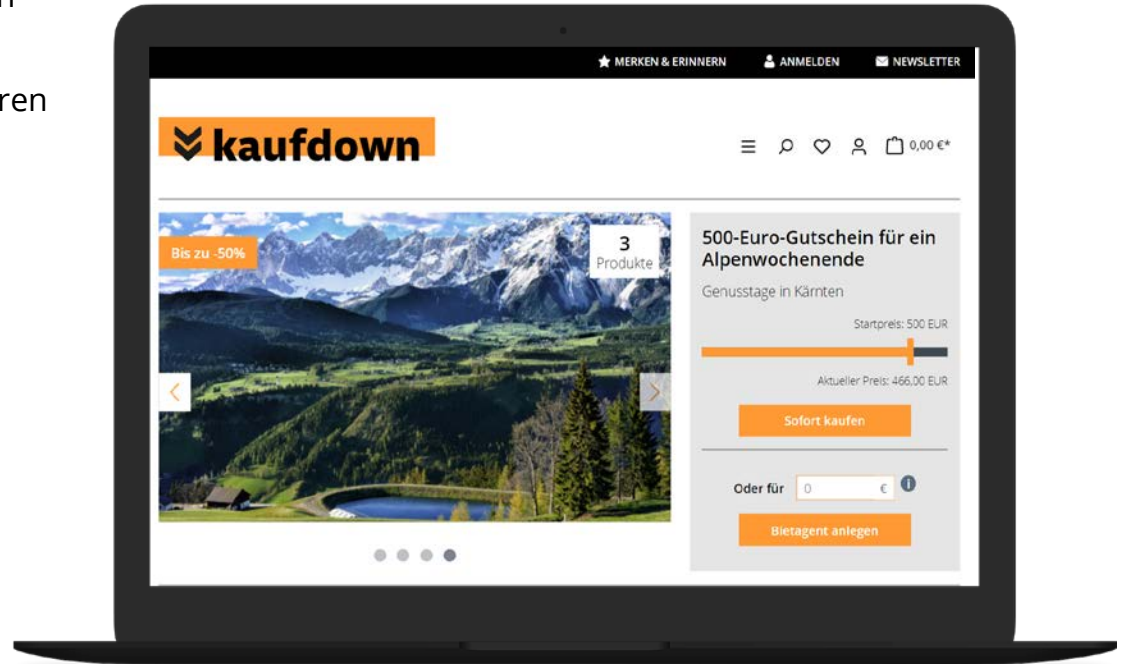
n

ren

MERKEN & ERINNERN ANMELDEN NEWSLETTER

kaufdown

0,00 €*

Bis zu -50%

3
Produkte

500-Euro-Gutschein für ein Alpenwochenende

Genusstage in Kärnten

Startpreis: 500 EUR

Aktueller Preis: 466,00 EUR

Sofort kaufen

Oder für 0 €

Bietagent anlegen